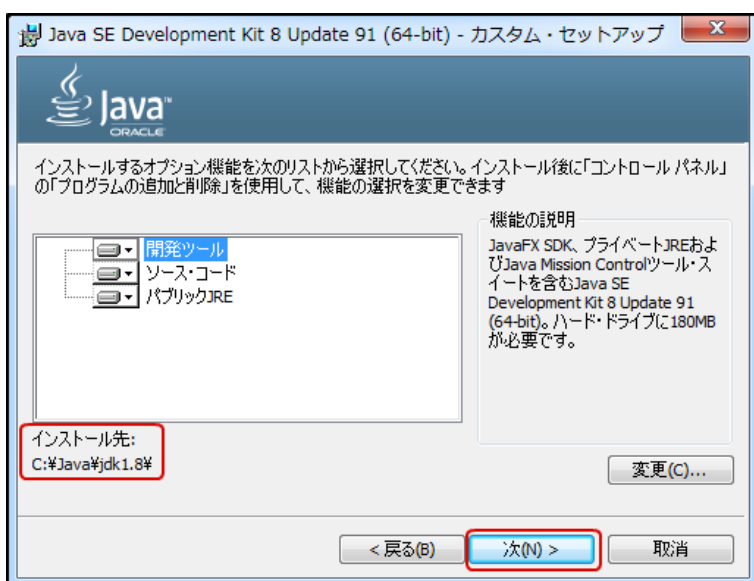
Java SE Development Kit 8 Update 91 (64-bit) - カスタム・セットアップ

Java
ORACLE

インストールするオプション機能を次のリストから選択してください。インストール後に「コントロール パネル」の「プログラムの追加と削除」を使用して、機能の選択を変更できます

開発ツール
ソース・コード
パブリックJRE

機能の説明
JavaFX SDK、プライベートJREおよびJava Mission Controlツール・スイートを含むJava SE Development Kit 8 Update 91 (64-bit)。ハード・ドライブに180MBが必要です。

インストール先:
C:¥Java¥jdk1.8¥

変更(C)...

< 戻る(B)
次(N) >
取消